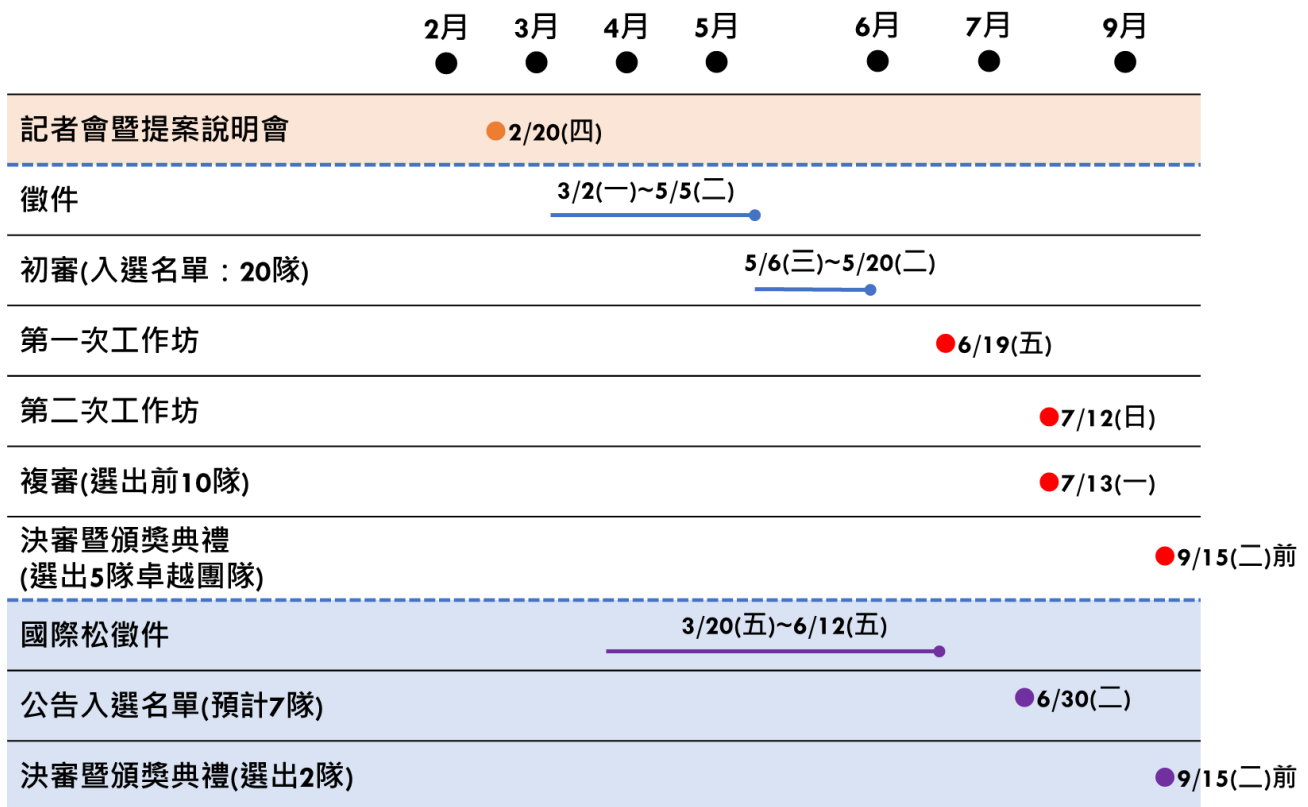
2月 3月 4月 5月 6月 7月 9月

記者會暨提案說明會 2/20(四)

徵件 3/2(一)~5/5(二)

初審(入選名單：20隊) 5/6(三)~5/20(二)

第一次工作坊 6/19(五)

第二次工作坊 7/12(日)

複審(選出前10隊) 7/13(一)

決審暨頒獎典禮 (選出5隊卓越團隊) 9/15(二)前

國際松徵件 3/20(五)~6/12(五)

公告入選名單(預計7隊) 6/30(二)

決審暨頒獎典禮(選出2隊) 9/15(二)前